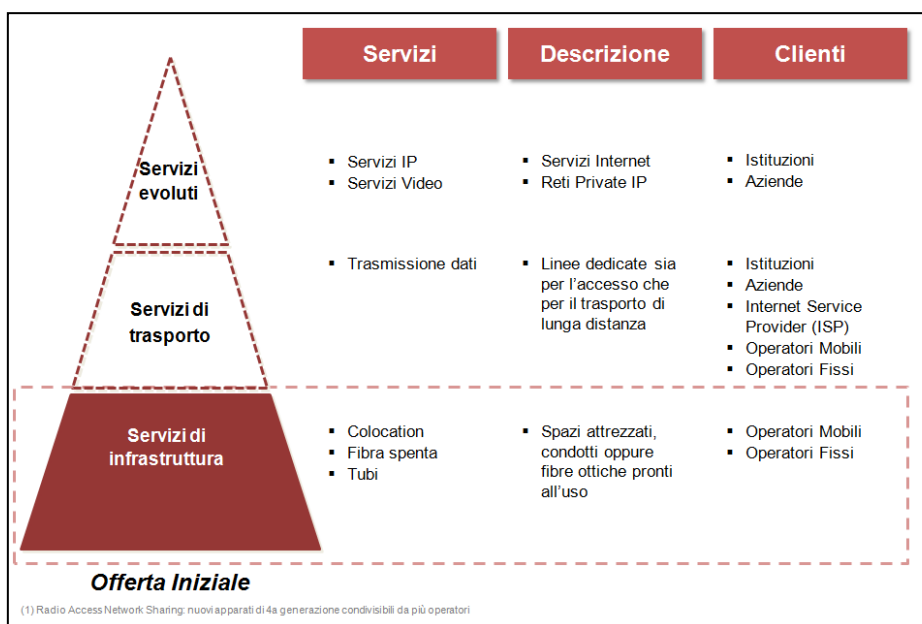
| | Servizi | Descrizione | Clienti |
|---|---|---|---|
| Servizi evoluti | ▪ Servizi IP<br>▪ Servizi Video | ▪ Servizi Internet<br>▪ Reti Private IP | ▪ Istituzioni<br>▪ Aziende |
| Servizi di trasporto | ▪ Trasmissione dati | ▪ Linee dedicate sia per l'accesso che per il trasporto di lunga distanza | ▪ Istituzioni<br>▪ Aziende<br>▪ Internet Service Provider (ISP)<br>▪ Operatori Mobili<br>▪ Operatori Fissi |
| Servizi di infrastruttura | ▪ Colocation<br>▪ Fibra spenta<br>▪ Tubi | ▪ Spazi attrezzati, condotti oppure fibre ottiche pronti all'uso | ▪ Operatori Mobili<br>▪ Operatori Fissi |

Offerta Iniziale

(1) Radio Access Network Sharing: nuovi apparati di 4a generazione condivisibili da più operatori